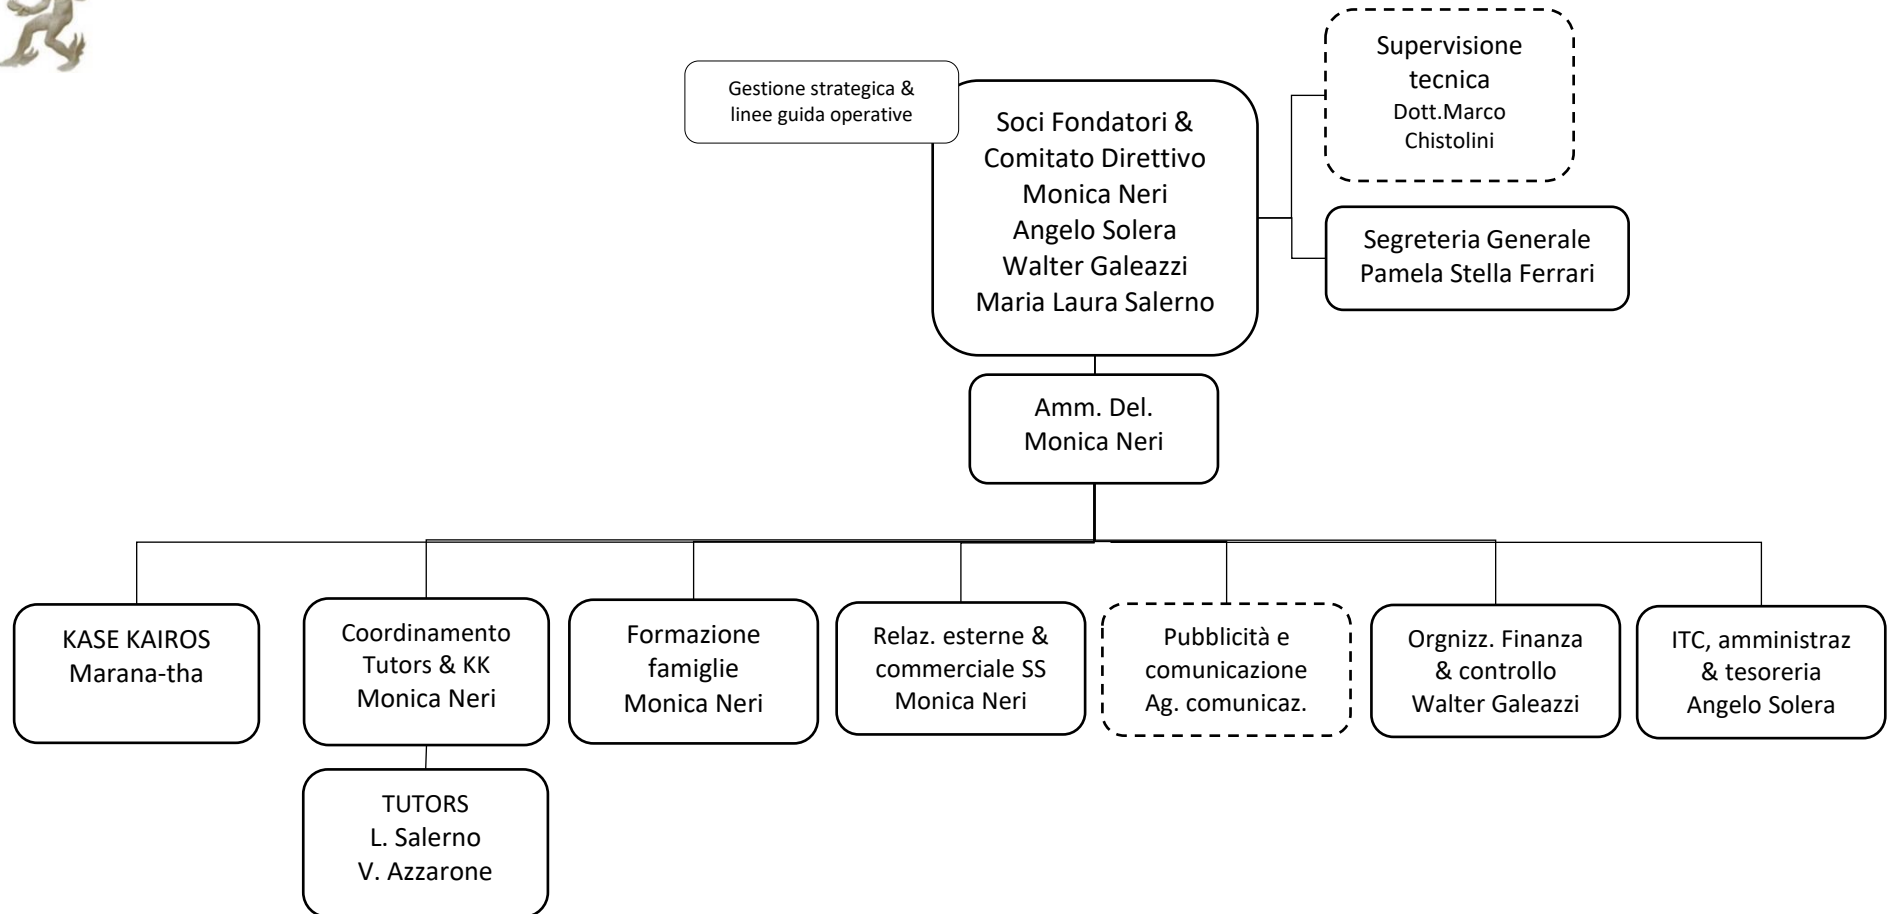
Gestione strategica & linee guida operative

Soci Fondatori & Comitato Direttivo
Monica Neri
Angelo Solera
Walter Galeazzi
Maria Laura Salerno

Supervisione tecnica
Dott.Marco Chistolini

Segreteria Generale
Pamela Stella Ferrari

Amm. Del.
Monica Neri

KASE KAIROS
Marana-tha

Coordinamento Tutors & KK
Monica Neri

TUTORS
L. Salerno
V. Azzarone

Formazione famiglie
Monica Neri

Relaz. esterne & commerciale SS
Monica Neri

Pubblicità e comunicazione
Ag. comunicaz.

Orgnizz. Finanza & controllo
Walter Galeazzi

ITC, amministraz & tesoreria
Angelo Solera